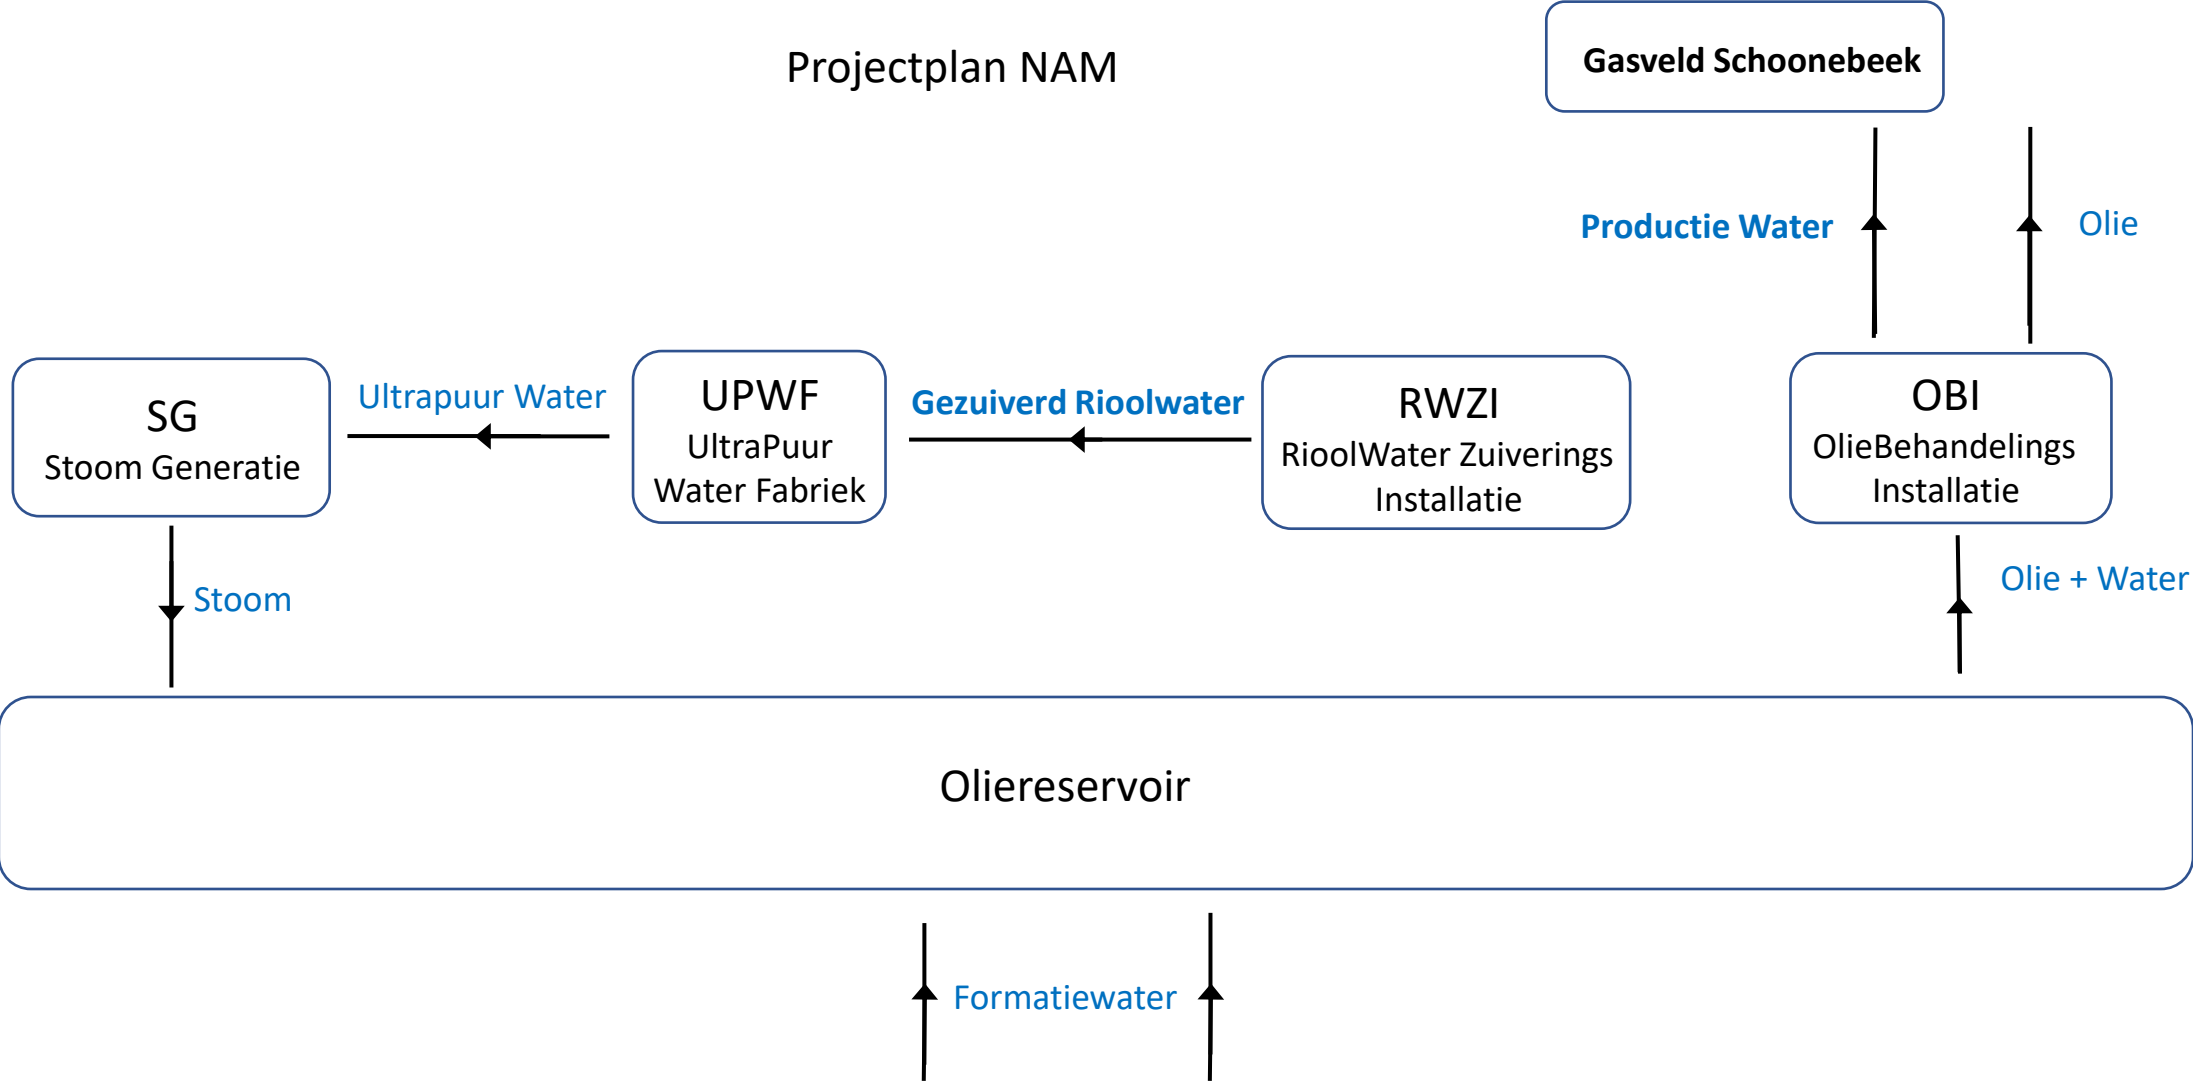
Projectplan NAM

Gasveld Schoonebeek

Productie Water

Olie

SG
Stoom Generatie

Ultrapuur Water

UPWF
UltraPuur
Water Fabriek

Gezuiverd Rioolwater

RWZI
RioolWater Zuiverings
Installatie

OBI
OlieBehandelings
Installatie

Stoom

Olie + Water

Oliereservoir

Formatiewater